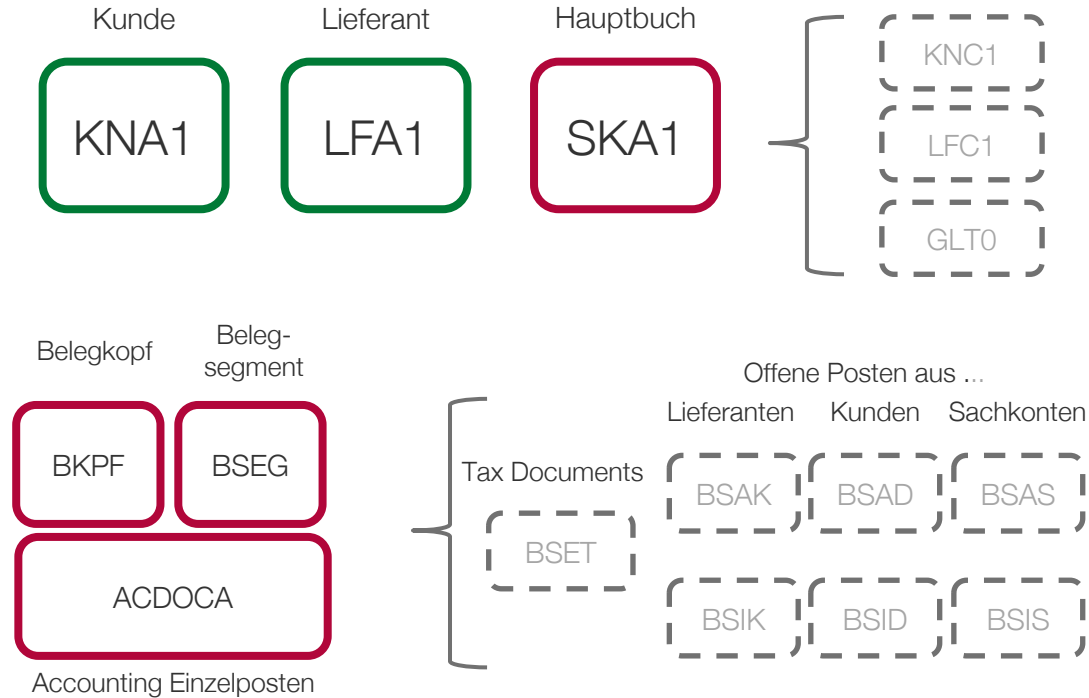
Kunde

KNA1

Lieferant

LFA1

Hauptbuch

SKA1

KNC1

LFC1

GLT0

Belegkopf

BKPF

Beleg-segment

BSEG

ACDOCA

Accounting Einzelposten

Tax Documents

BSET

Offene Posten aus ...

Lieferanten

Kunden

Sachkonten

BSAK

BSAD

BSAS

BSIK

BSID

BSIS